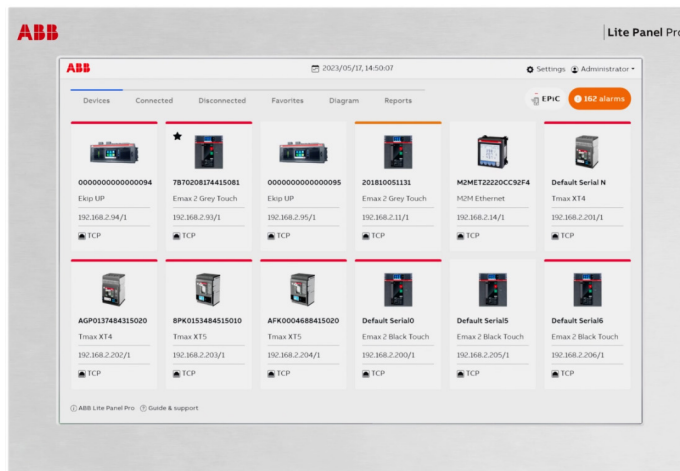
ABB

Lite Panel Pro

ABB

2023/05/17, 14:50:07

Settings Administrator

Devices Connected Disconnected Favorites Diagram Reports

EPiC

162 alarms

0000000000000094
Ekip UP
192.168.2.94/1
TCP

7B70208174415081
Emax 2 Grey Touch
192.168.2.93/1
TCP

0000000000000095
Ekip UP
192.168.2.95/1
TCP

201810051131
Emax 2 Grey Touch
192.168.2.11/1
TCP

M2MET22220CC92F4
M2M Ethernet
192.168.2.14/1
TCP

Default Serial N
Tmax XT4
192.168.2.201/1
TCP

AGP0137484315020
Tmax XT4
192.168.2.202/1
TCP

8PK0153484515010
Tmax XT5
192.168.2.203/1
TCP

AFK0004688415020
Tmax XT5
192.168.2.204/1
TCP

Default Serial0
Emax 2 Black Touch
192.168.2.200/1
TCP

Default Serial5
Emax 2 Black Touch
192.168.2.205/1
TCP

Default Serial6
Emax 2 Black Touch
192.168.2.206/1
TCP

ABB Lite Panel Pro Guide & support